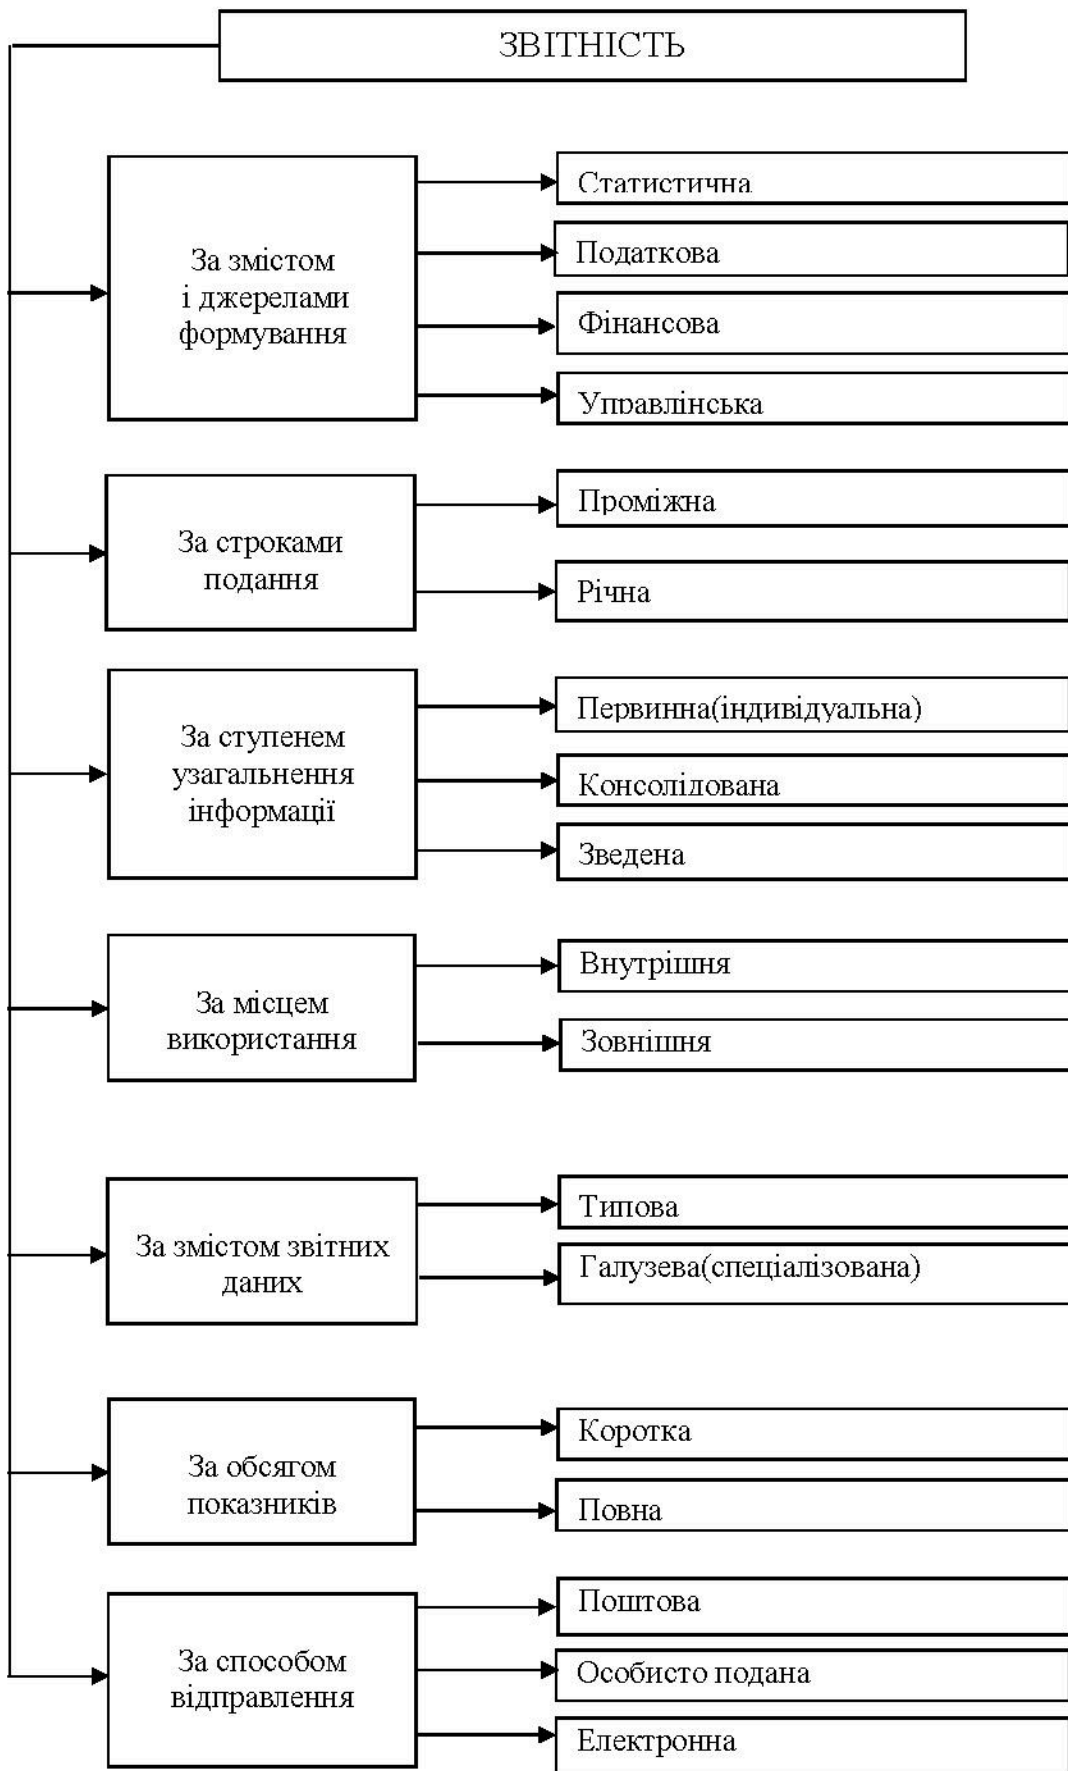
ЗВІТНІСТЬ

За змістом і джерелами формування

Статистична

Податкова

Фінансова

Управлінська

За строками подання

Проміжна

Річна

За ступенем узагальнення інформації

Первинна(індивідуальна)

Консолідована

Зведена

За місцем використання

Внутрішня

Зовнішня

За змістом звітних даних

Типова

Галузева(спеціалізована)

За обсягом показників

Коротка

Повна

За способом відправлення

Поштова

Особисто подана

Електронна